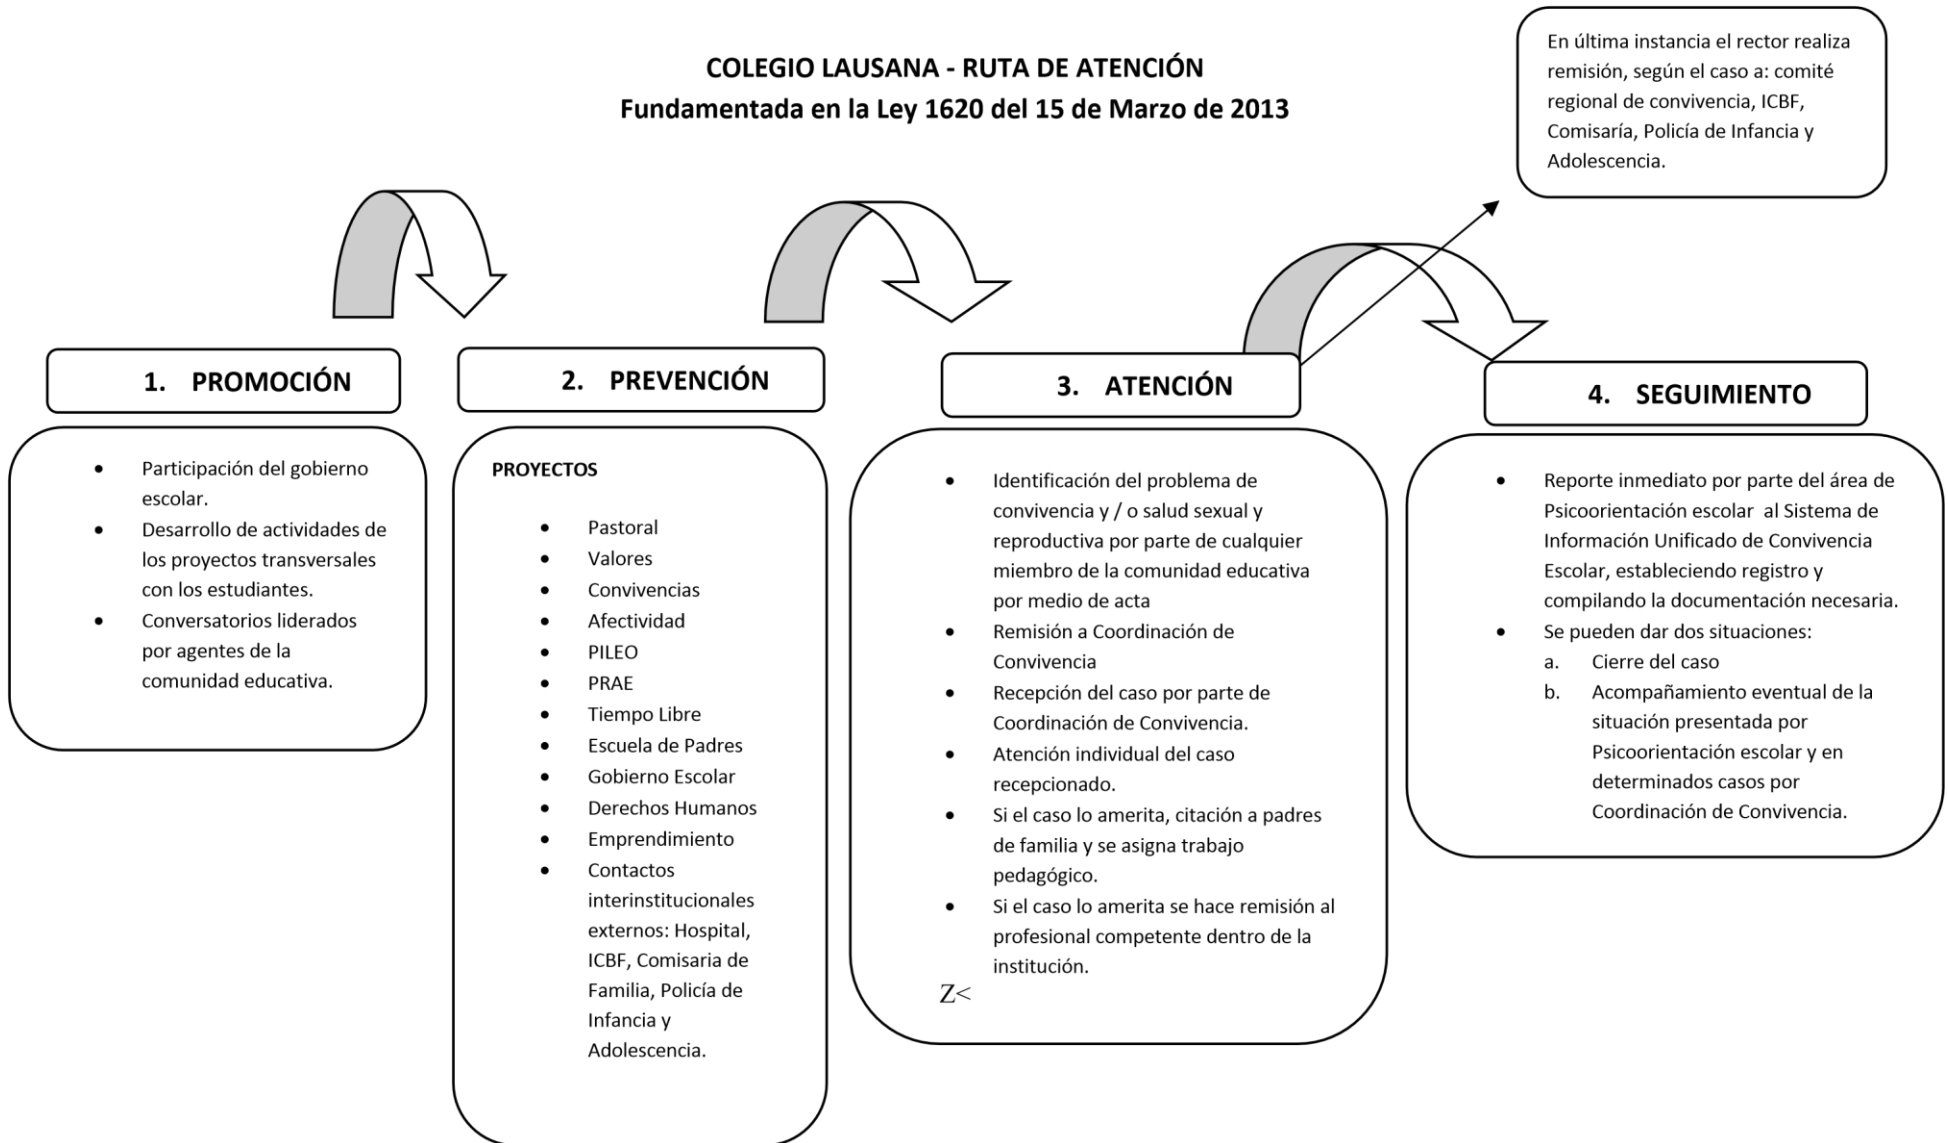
COLEGIO LAUSANA - RUTA DE ATENCIÓN
Fundamentada en la Ley 1620 del 15 de Marzo de 2013

En última instancia el rector realiza remisión, según el caso a: comité regional de convivencia, ICBF, Comisaría, Policía de Infancia y Adolescencia.

1. PROMOCIÓN

- Participación del gobierno escolar.
- Desarrollo de actividades de los proyectos transversales con los estudiantes.
- Conversatorios liderados por agentes de la comunidad educativa.

2. PREVENCIÓN

PROYECTOS

- Pastoral
- Valores
- Convivencias
- Afectividad
- PILEO
- PRAE
- Tiempo Libre
- Escuela de Padres
- Gobierno Escolar
- Derechos Humanos
- Emprendimiento
- Contactos interinstitucionales externos: Hospital, ICBF, Comisaria de Familia, Policía de Infancia y Adolescencia.

3. ATENCIÓN

- Identificación del problema de convivencia y / o salud sexual y reproductiva por parte de cualquier miembro de la comunidad educativa por medio de acta
- Remisión a Coordinación de Convivencia
- Recepción del caso por parte de Coordinación de Convivencia.
- Atención individual del caso recepcionado.
- Si el caso lo amerita, citación a padres de familia y se asigna trabajo pedagógico.
- Si el caso lo amerita se hace remisión al profesional competente dentro de la institución.

Z<

4. SEGUIMIENTO

- Reporte inmediato por parte del área de Psicoorientación escolar al Sistema de Información Unificado de Convivencia Escolar, estableciendo registro y compilando la documentación necesaria.
- Se pueden dar dos situaciones:
a. Cierre del caso
b. Acompañamiento eventual de la situación presentada por Psicoorientación escolar y en determinados casos por Coordinación de Convivencia.